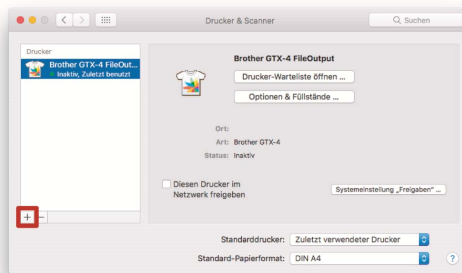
Drucker & Scanner

Suchen

Drucker

Brother GTX-4 FileOut...
• Inaktiv, Zuletzt benutzt

Brother GTX-4 FileOutput

Drucker-Warteliste öffnen ...

Optionen & Füllstände ...

Ort:
Art: Brother GTX-4
Status: Inaktiv

Diesen Drucker im Netzwerk freigeben

Systemeinstellung „Freigaben" ...

+ –

Standarddrucker: Zuletzt verwendeter Drucker

Standard-Papierformat: DIN A4

?